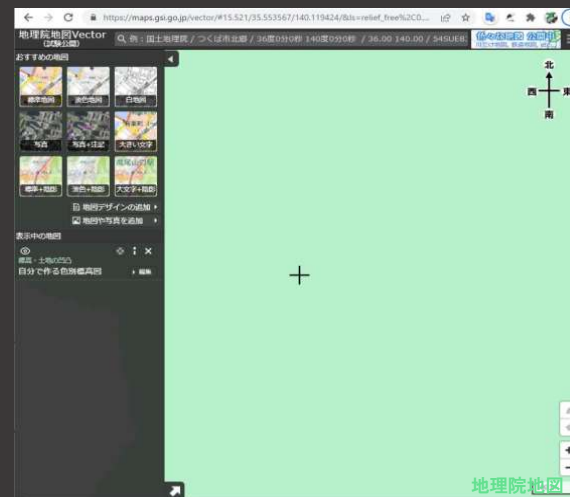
https://maps.gsi.go.jp/vector/#15.521/35.553567/140.119424/&ls=relief_free%2C0...

地理院地図Vector (試験公開)

例：国土地理院 / つくば市北郷 / 36度0分0秒 140度0分0秒 / 36.00 140.00 / 54SUE8...

おすすめの地図

標準地図

淡色地図

白地図

写真

写真＋注記

大きい文字

標準＋陰影

淡色＋陰影

大文字＋陰影

地図デザインの追加

地図や写真を追加

表示中の地図

標高・土地の凹凸

自分で作る色別標高図

編集

北

西

東

南

地理院地図